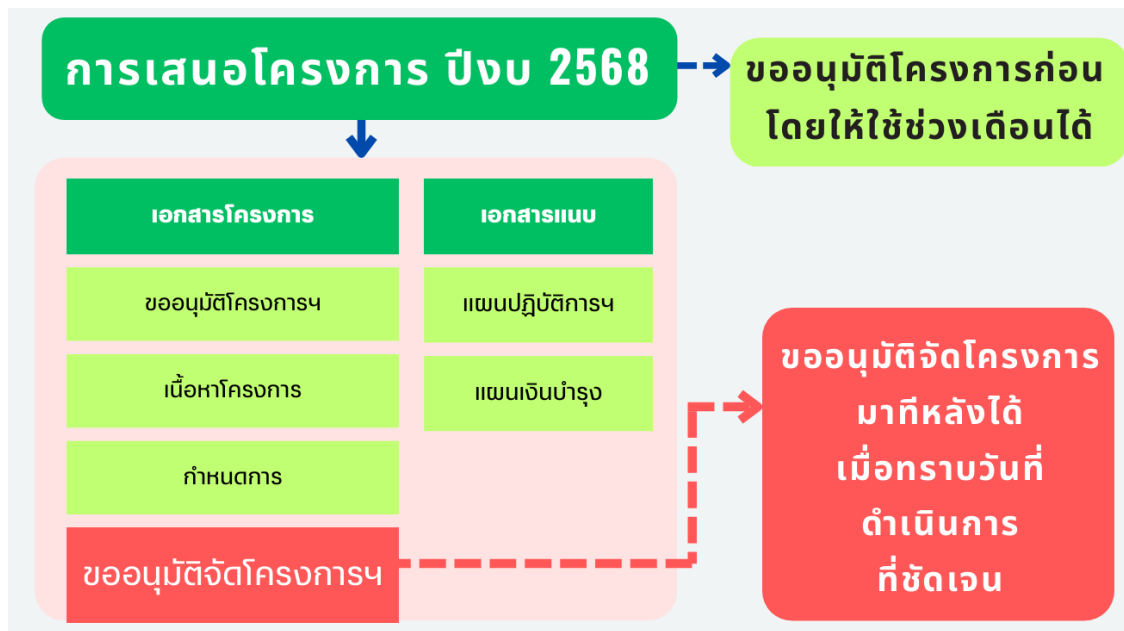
การเสนอโครงการ ปีงบ 2568

ขออนุมัติโครงการก่อน โดยให้ใช้ช่วงเดือนได้

| เอกสารโครงการ | เอกสารแนบ |
|---|---|
| ขออนุมัติโครงการฯ | แผนปฏิบัติการฯ |
| เนื้อหาโครงการ | แผนเงินบำรุง |
| กำหนดการ | |
| ขออนุมัติจัดโครงการฯ | |

ขออนุมัติจัดโครงการ มาทีหลังได้ เมื่อทราบวันที่ ดำเนินการ ที่ชัดเจน